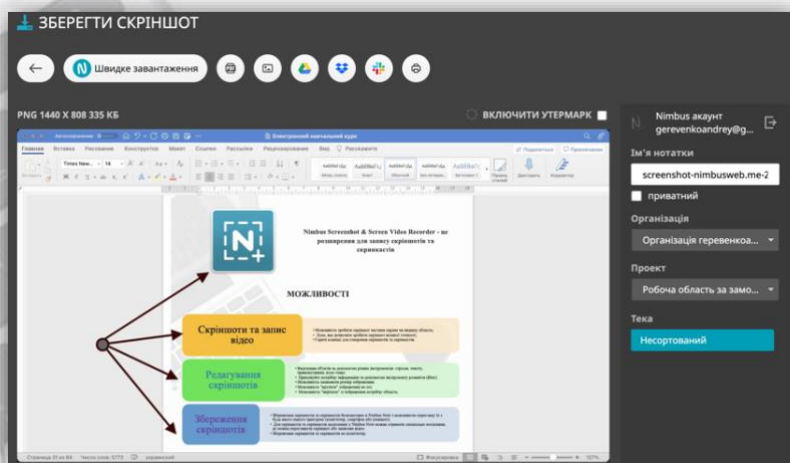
ЗБЕРЕГТИ СКРІНШОТ

Швидке завантаження

PNG 1440 X 808 335 КБ

ВКЛЮЧИТИ УТЕРМАРК

Nimbus акаунт gerevenkoandrey@g...

Ім'я нотатки

screenshot-nimbusweb.me-2

приватний

Організація

Організація геревенкоа...

Проект

Робоча область за замо...

Тека

Несортований

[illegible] Електронний навчальний курс

Главная Вставка Рисование Конструктор Макет Ссылки Рассылки Рецензирование Вид Расскажите

Times New... 14

Nimbus Screenshot & Screen Video Recorder - це розширення для запису скріншотів та скрінкастів

МОЖЛИВОСТІ

Скріншоти та запис відео

Редагування скріншотів

Збереження скріншотів

Страница 31 из 84 Число слов: 5773 украинский